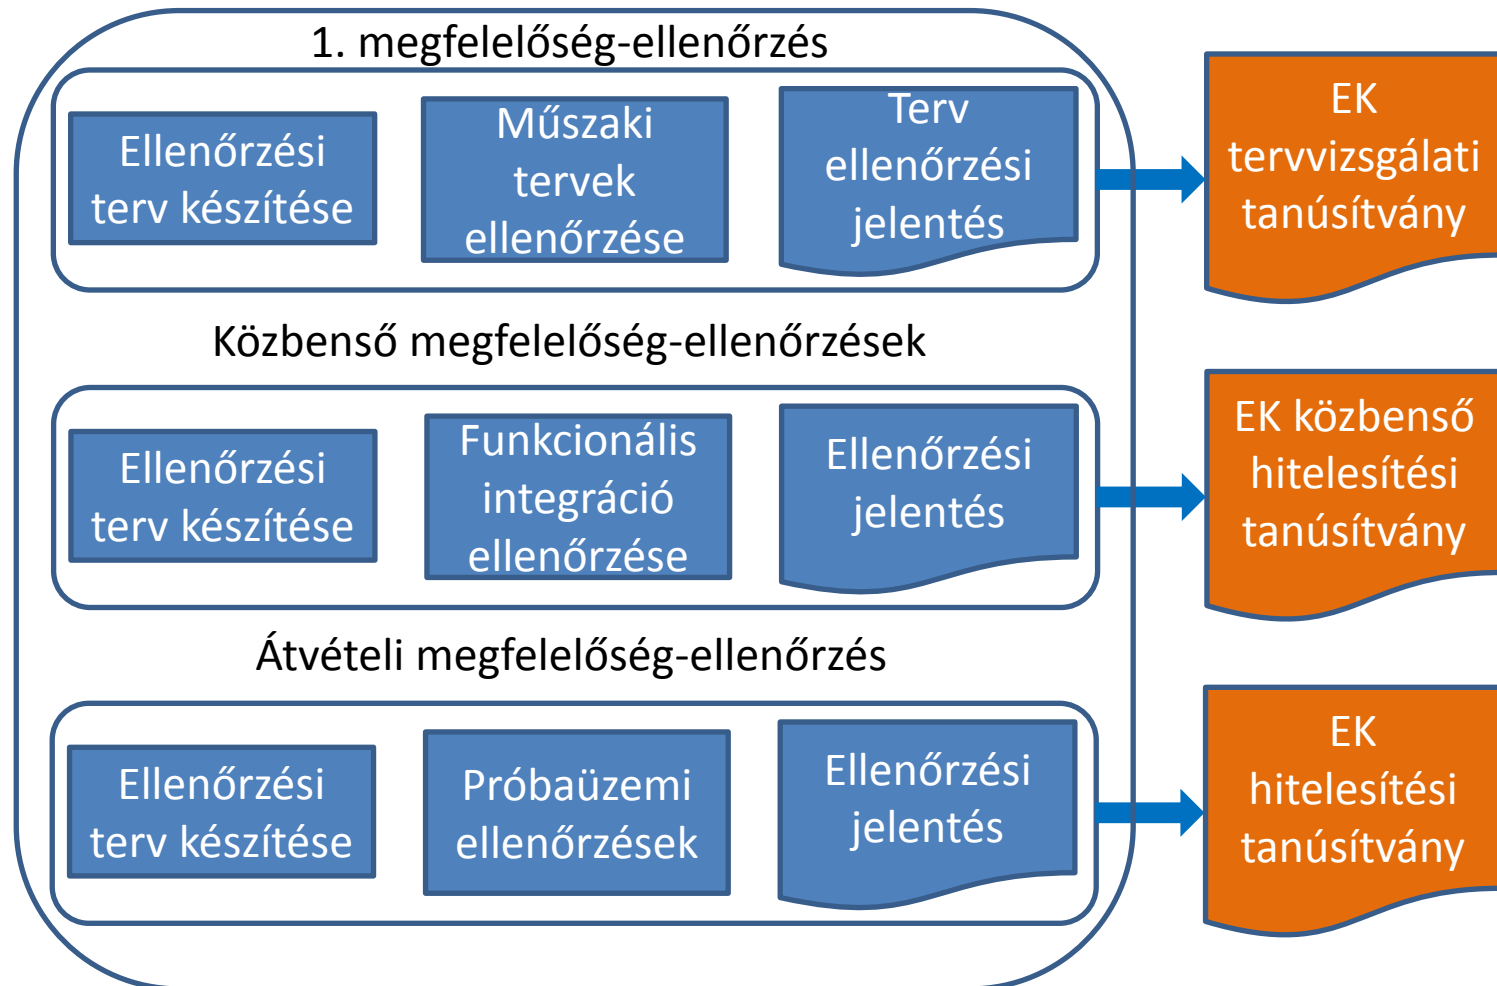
1. megfelelőség-ellenőrzés

Ellenőrzési terv készítése

Műszaki tervek ellenőrzése

Terv ellenőrzési jelentés

EK tervvizsgálati tanúsítvány

Közbenső megfelelőség-ellenőrzések

Ellenőrzési terv készítése

Funkcionális integráció ellenőrzése

Ellenőrzési jelentés

EK közbenső hitelesítési tanúsítvány

Átvételi megfelelőség-ellenőrzés

Ellenőrzési terv készítése

Próbaüzemi ellenőrzések

Ellenőrzési jelentés

EK hitelesítési tanúsítvány